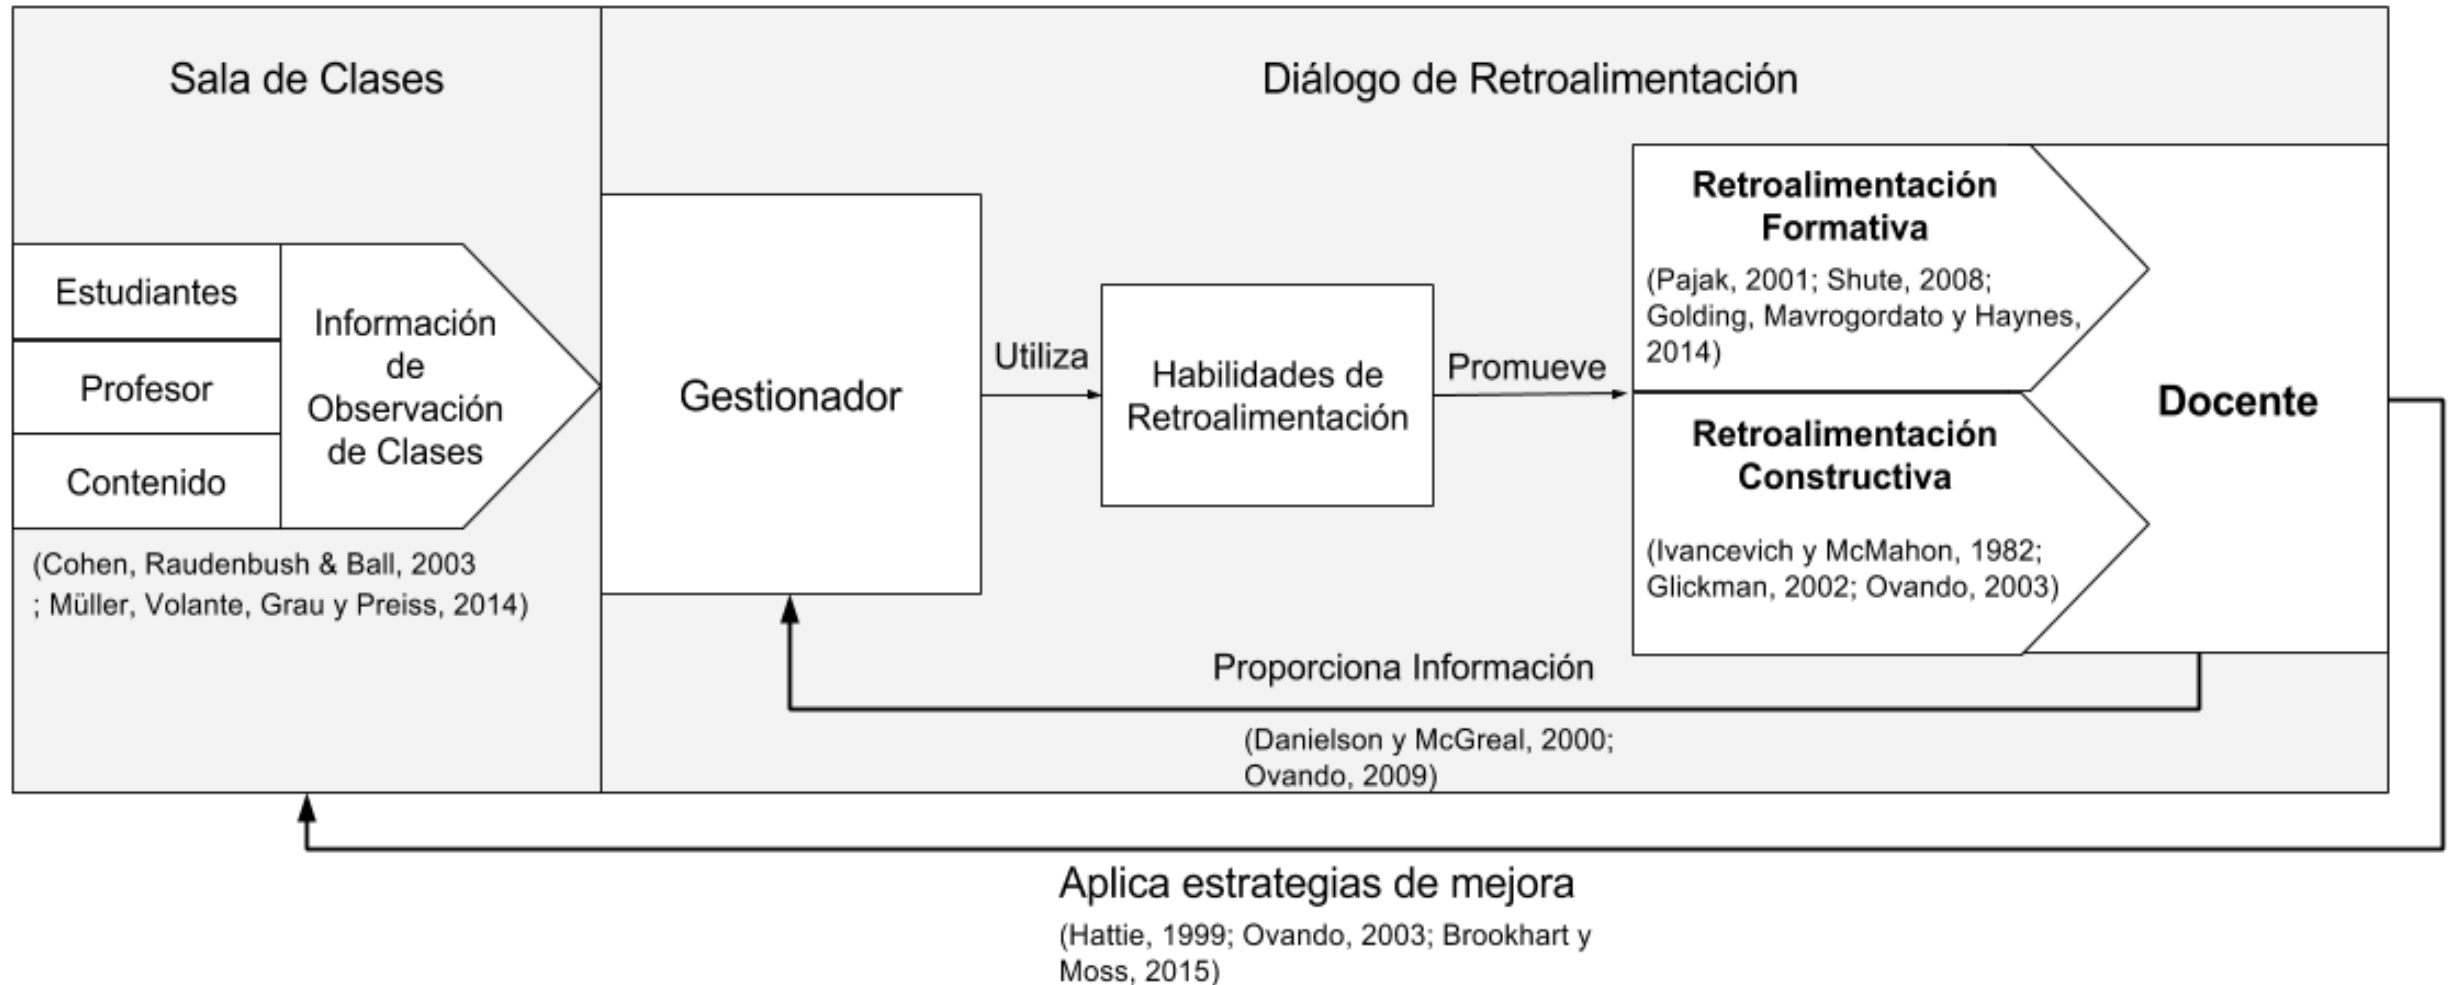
Sala de Clases

Diálogo de Retroalimentación

Estudiantes

Profesor

Contenido

Información de Observación de Clases

(Cohen, Raudenbush & Ball, 2003 ; Müller, Volante, Grau y Preiss, 2014)

Gestionador

Utiliza

Habilidades de Retroalimentación

Promueve

Retroalimentación Formativa

(Pajak, 2001; Shute, 2008; Golding, Mavrogordato y Haynes, 2014)

Retroalimentación Constructiva

(Ivancevich y McMahon, 1982; Glickman, 2002; Ovando, 2003)

Docente

Proporciona Información

(Danielson y McGreal, 2000; Ovando, 2009)

Aplica estrategias de mejora

(Hattie, 1999; Ovando, 2003; Brookhart y Moss, 2015)